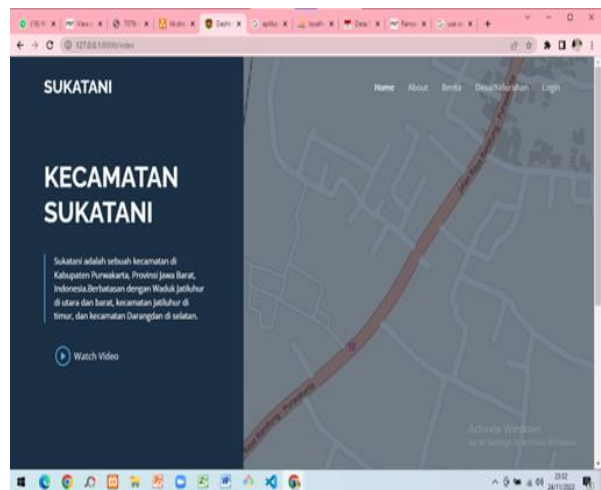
127.0.0.1:8000/index

SUKATANI

Home About Berita Desa/Kelurahan Login

KECAMATAN SUKATANI

Sukatani adalah sebuah kecamatan di Kabupaten Purwakarta, Provinsi Jawa Barat, Indonesia.Berbatasan dengan Waduk Jatiluhur di utara dan barat, kecamatan Jatiluhur di timur, dan kecamatan Darangdan di selatan.

Watch Video

Activate Windows
Go to Settings to activate Windows.

23:02
24/11/2022